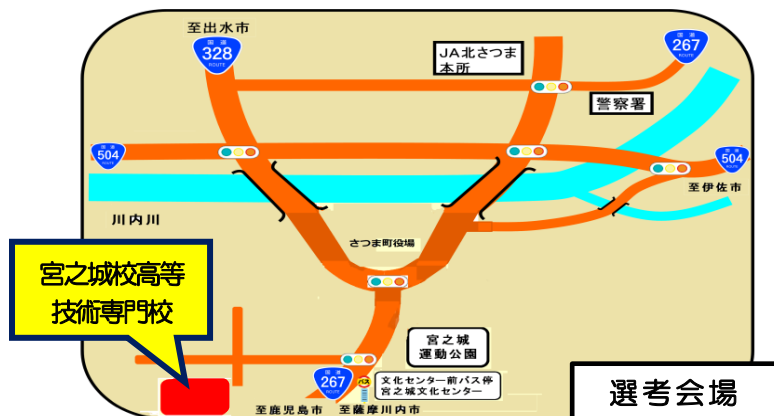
至出水市

国道 328 ROUTE

JA北さつま本所

国道 267 ROUTE

警察署

国道 504 ROUTE

国道 504 ROUTE

至伊佐市

川内川

さつま町役場

宮之城校高等技術専門校

宮之城運動公園

国道 267 ROUTE

文化センター前バス停
宮之城文化センター

至鹿児島市

至薩摩川内市

選考会場